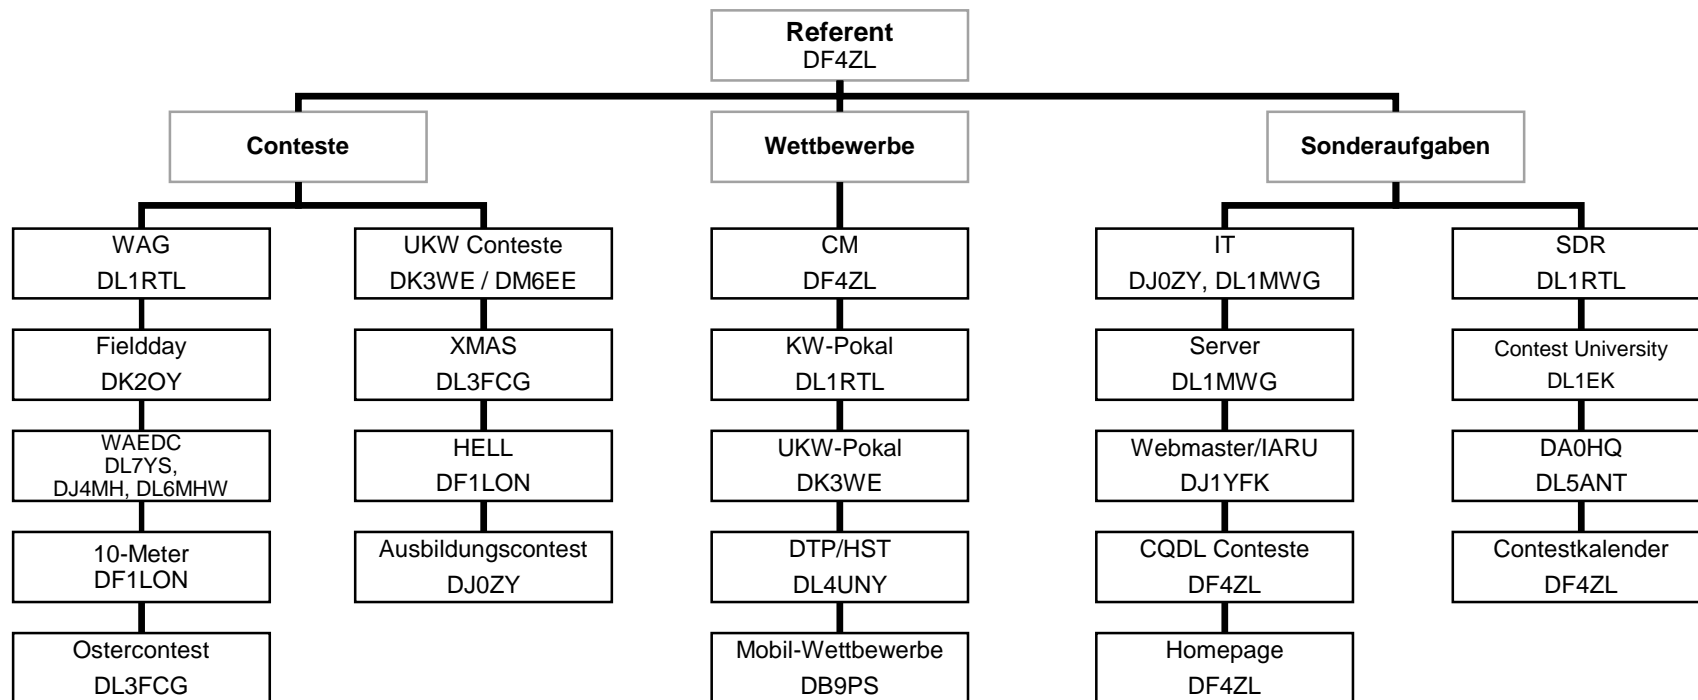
Referent
DF4ZL

Conteste

Wettbewerbe

Sonderaufgaben

WAG
DL1RTL

Fieldday
DK2OY

WAEDC
DL7YS, DJ4MH, DL6MHW

10-Meter
DF1LON

Ostercontest
DL3FCG

UKW Conteste
DK3WE / DM6EE

XMAS
DL3FCG

HELL
DF1LON

Ausbildungscontest
DJ0ZY

CM
DF4ZL

KW-Pokal
DL1RTL

UKW-Pokal
DK3WE

DTP/HST
DL4UNY

Mobil-Wettbewerbe
DB9PS

IT
DJ0ZY, DL1MWG

Server
DL1MWG

Webmaster/IARU
DJ1YFK

CQDL Conteste
DF4ZL

Homepage
DF4ZL

SDR
DL1RTL

Contest University
DL1EK

DA0HQ
DL5ANT

Contestkalender
DF4ZL